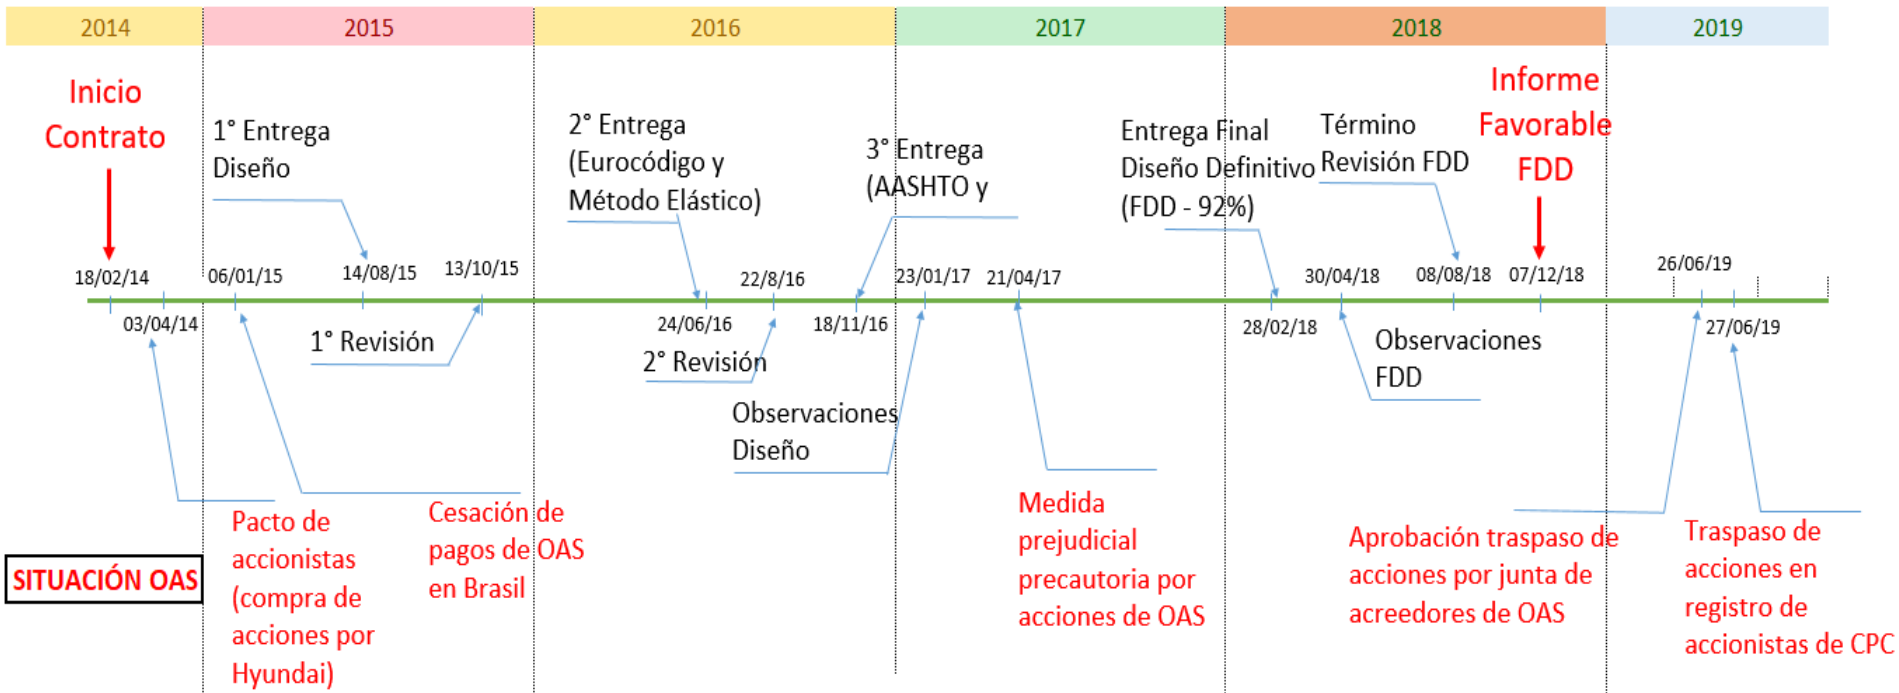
| 2014 | 2015 | 2016 | 2017 | 2018 | 2019 |
|---|---|---|---|---|---|

Inicio Contrato

1° Entrega Diseño

2° Entrega (Eurocódigo y Método Elástico)

3° Entrega (AASHTO y

Entrega Final Diseño Definitivo (FDD - 92%)

Término Revisión FDD

Informe Favorable FDD

18/02/14
06/01/15
14/08/15
13/10/15
22/8/16
23/01/17
21/04/17
30/04/18
08/08/18
07/12/18
26/06/19

03/04/14
24/06/16
18/11/16
28/02/18
27/06/19

1° Revisión

2° Revisión

Observaciones Diseño

Observaciones FDD

SITUACIÓN OAS

Pacto de accionistas (compra de acciones por Hyundai)

Cesación de pagos de OAS en Brasil

Medida prejudicial precautoria por acciones de OAS

Aprobación traspaso de acciones por junta de acreedores de OAS

Traspaso de acciones en registro de accionistas de CPC